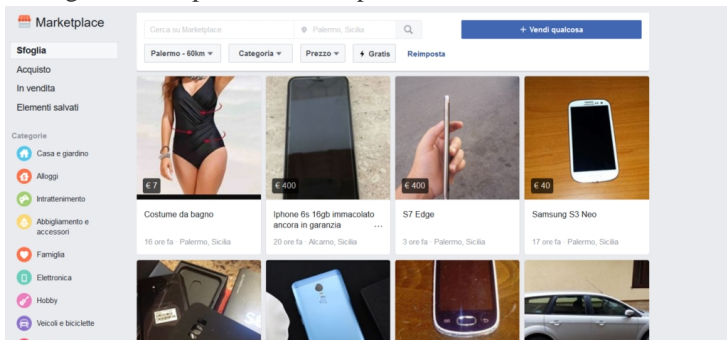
Marketplace

Sfoglia
Acquisto
In vendita
Elementi salvati

Categorie
Casa e giardino
Alloggi
Intrattenimento
Abbigliamento e accessori
Famiglia
Elettronica
Hobby
Veicoli e biciclette

Cerca su Marketplace
Palermo, Sicilia
+ Vendi qualcosa

Palermo · 60km
Categoria
Prezzo
Gratis
Reimposta

€ 7
Costume da bagno
16 ore fa · Palermo, Sicilia

€ 400
Iphone 6s 16gb immacolato ancora in garanzia
20 ore fa · Alcamo, Sicilia

€ 400
S7 Edge
3 ore fa · Palermo, Sicilia

€ 40
Samsung S3 Neo
17 ore fa · Palermo, Sicilia